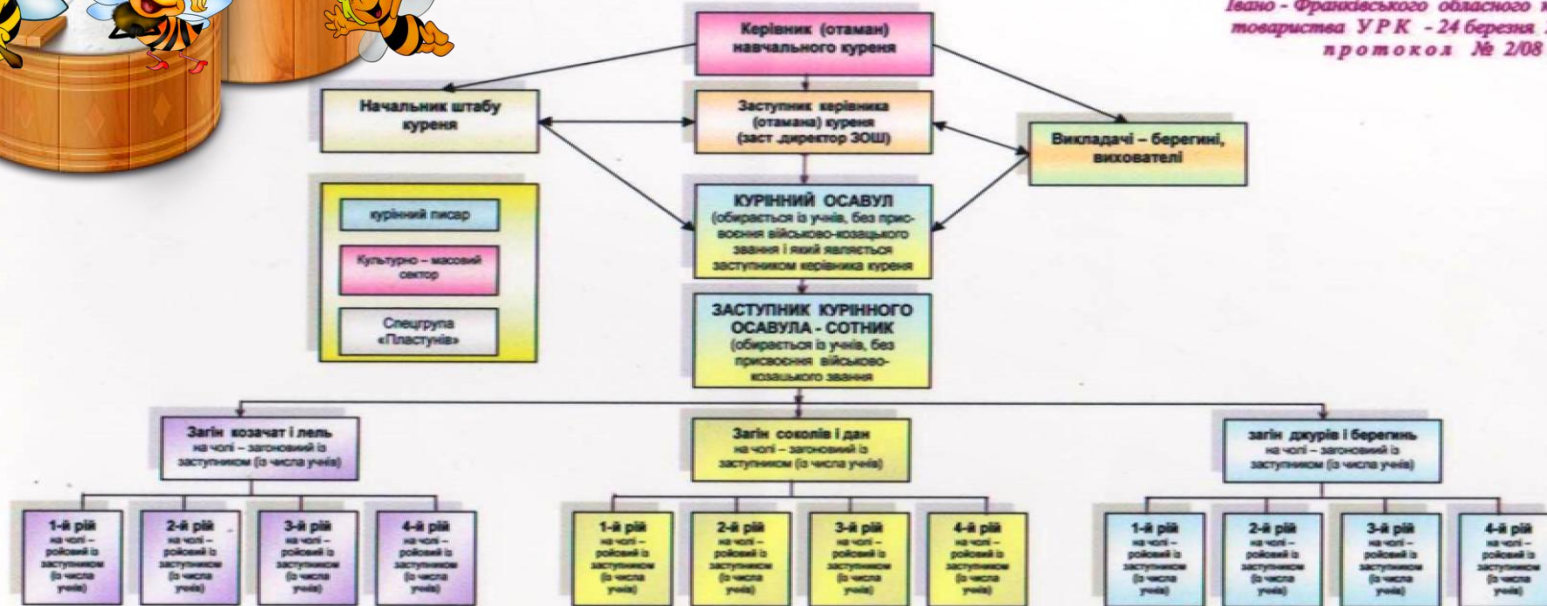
Івано - Франківського обласного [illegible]
товариства УРК - 24 березня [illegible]
протокол № 2/08

Керівник (отаман) навчального куреня

Начальник штабу куреня

Заступник керівника (отамана) куреня (заст .директор ЗОШ)

Викладачі – берегині, вихователі

курінний писар

Культурно – масовий сектор

Спецгрупа «Пластунів»

КУРІННИЙ ОСАВУЛ
(обирається із учнів, без присвоєння військово-козацького звання і який являється заступником керівника куреня

ЗАСТУПНИК КУРІННОГО ОСАВУЛА - СОТНИК
(обирається із учнів, без присвоєння військово-козацького звання

Загін козачат і лель
на чолі – загоновий із заступником (із числа учнів)

Загін соколів і дан
на чолі – загоновий із заступником (із числа учнів)

загін джурів і берегинь
на чолі – загоновий із заступником (із числа учнів)

1-й рій
на чолі – ройовий із заступником (із числа учнів)

2-й рій
на чолі – ройовий із заступником (із числа учнів)

3-й рій
на чолі – ройовий із заступником (із числа учнів)

4-й рій
на чолі – ройовий із заступником (із числа учнів)

1-й рій
на чолі – ройовий із заступником (із числа учнів)

2-й рій
на чолі – ройовий із заступником (із числа учнів)

3-й рій
на чолі – ройовий із заступником (із числа учнів)

4-й рій
на чолі – ройовий із заступником (із числа учнів)

1-й рій
на чолі – ройовий із заступником (із числа учнів)

2-й рій
на чолі – ройовий із заступником (із числа учнів)

3-й рій
на чолі – ройовий із заступником (із числа учнів)

4-й рій
на чолі – ройовий із заступником (із числа учнів)